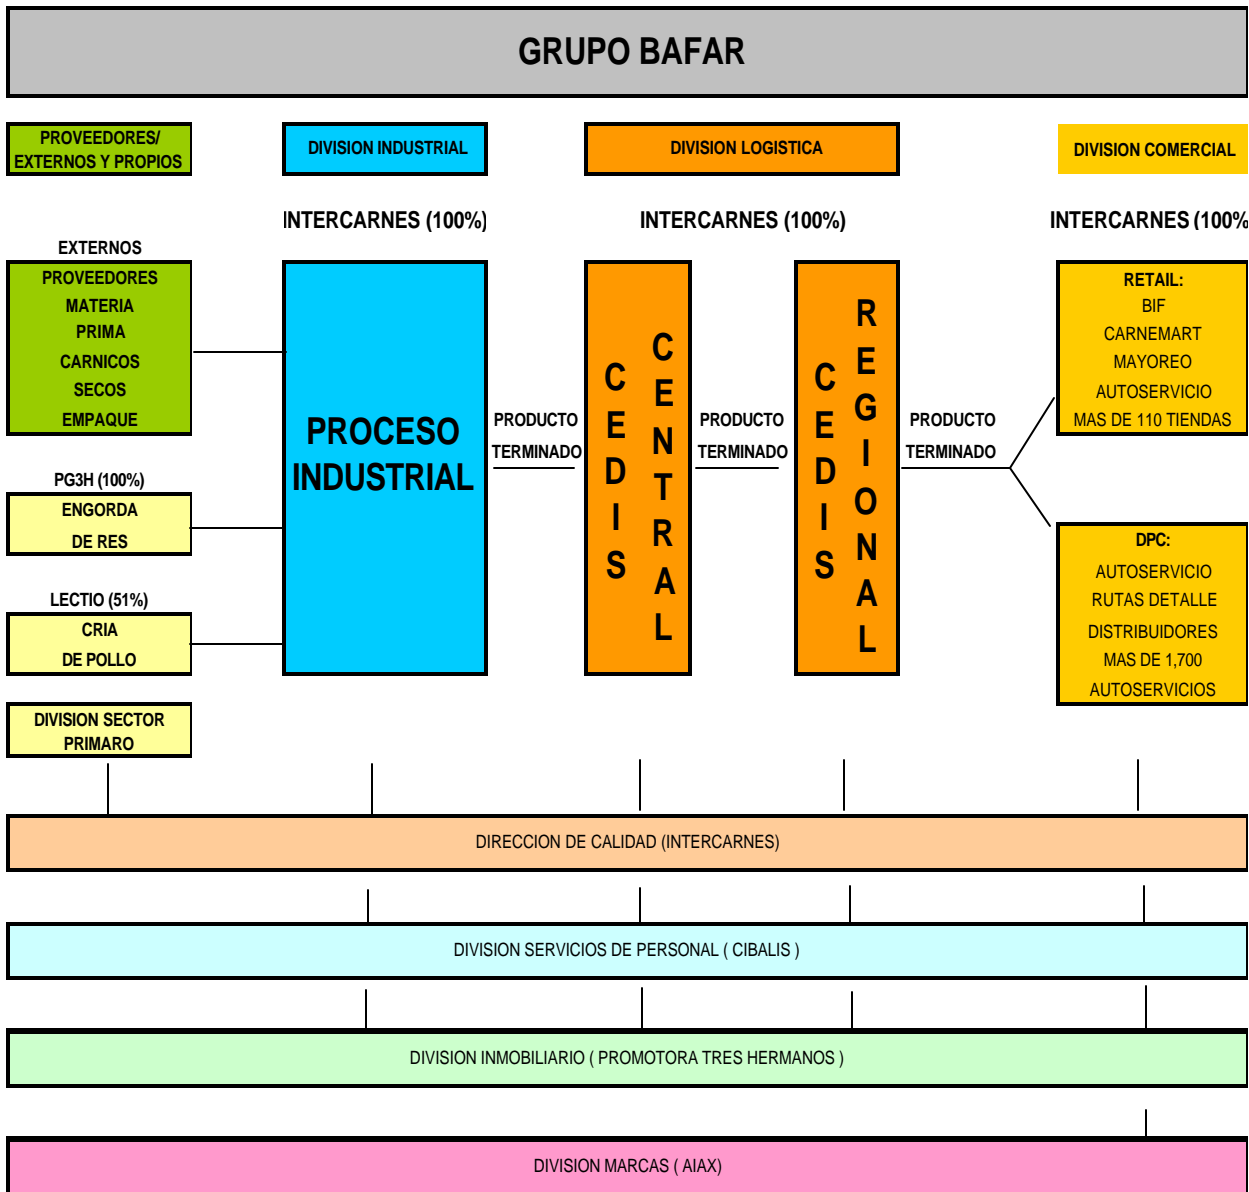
GRUPO BAFAR

PROVEEDORES/ EXTERNOS Y PROPIOS

DIVISION INDUSTRIAL

DIVISION LOGISTICA

DIVISION COMERCIAL

INTERCARNES (100%)

INTERCARNES (100%)

INTERCARNES (100%

EXTERNOS

PROVEEDORES MATERIA PRIMA CARNICOS SECOS EMPAQUE

PROCESO INDUSTRIAL

PRODUCTO TERMINADO

CEDIS

CENTRAL

PRODUCTO TERMINADO

CEDIS

REGIONAL

PRODUCTO TERMINADO

RETAIL:
BIF
CARNEMART
MAYOREO
AUTOSERVICIO
MAS DE 110 TIENDAS

PG3H (100%)

ENGORDA DE RES

LECTIO (51%)

CRIA DE POLLO

DPC:
AUTOSERVICIO
RUTAS DETALLE
DISTRIBUIDORES
MAS DE 1,700
AUTOSERVICIOS

DIVISION SECTOR PRIMARIO

DIRECCION DE CALIDAD (INTERCARNES)

DIVISION SERVICIOS DE PERSONAL ( CIBALIS )

DIVISION INMOBILIARIO ( PROMOTORA TRES HERMANOS )

DIVISION MARCAS ( AIAX)